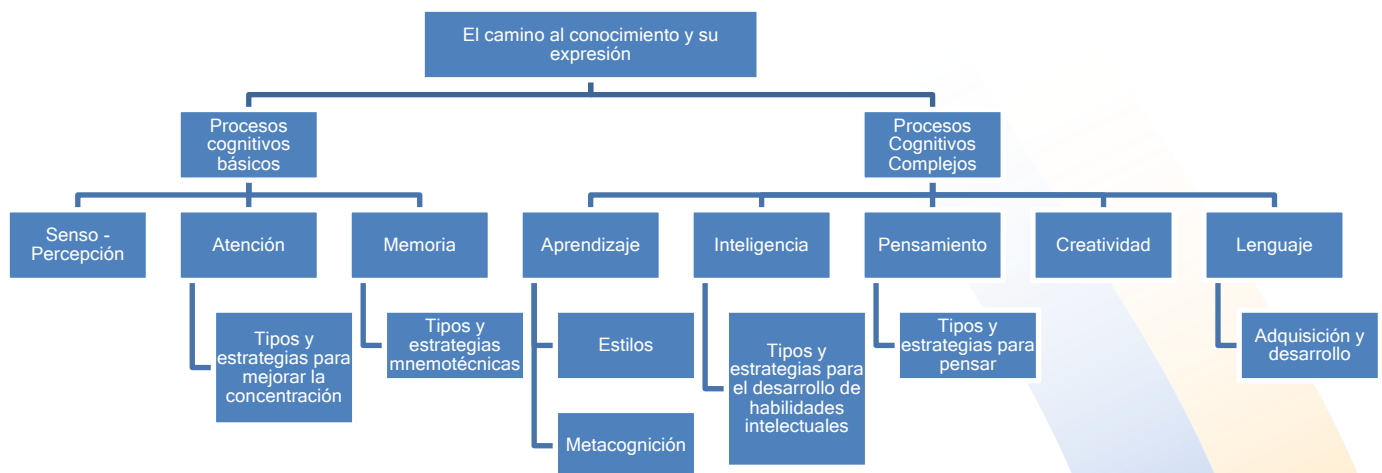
El camino al conocimiento y su expresión

Procesos cognitivos básicos

Procesos Cognitivos Complejos

Senso - Percepción

Atención

Memoria

Aprendizaje

Inteligencia

Pensamiento

Creatividad

Lenguaje

Tipos y estrategias para mejorar la concentración

Tipos y estrategias mnemotécnicas

Estilos

Metacognición

Tipos y estrategias para el desarrollo de habilidades intelectuales

Tipos y estrategias para pensar

Adquisición y desarrollo